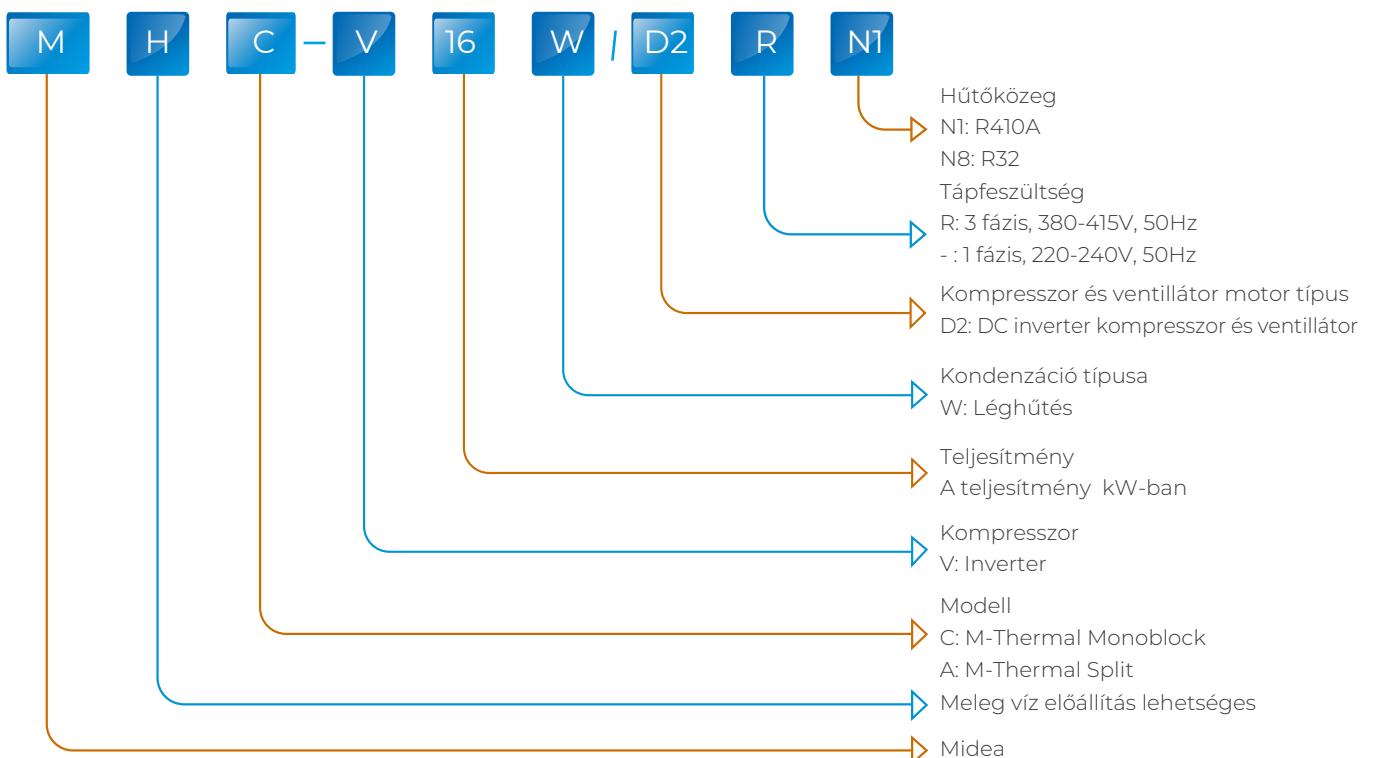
M H C – V 16 W / D2 R N1

Hűtőközeg
N1: R410A
N8: R32

Tápfeszültség
R: 3 fázis, 380-415V, 50Hz
- : 1 fázis, 220-240V, 50Hz

Kompresszor és ventillátor motor típus
D2: DC inverter kompresszor és ventillátor

Kondenzáció típusa
W: Léghűtés

Teljesítmény
A teljesítmény kW-ban

Kompresszor
V: Inverter

Modell
C: M-Thermal Monoblock
A: M-Thermal Split

Meleg víz előállítás lehetséges

Midea